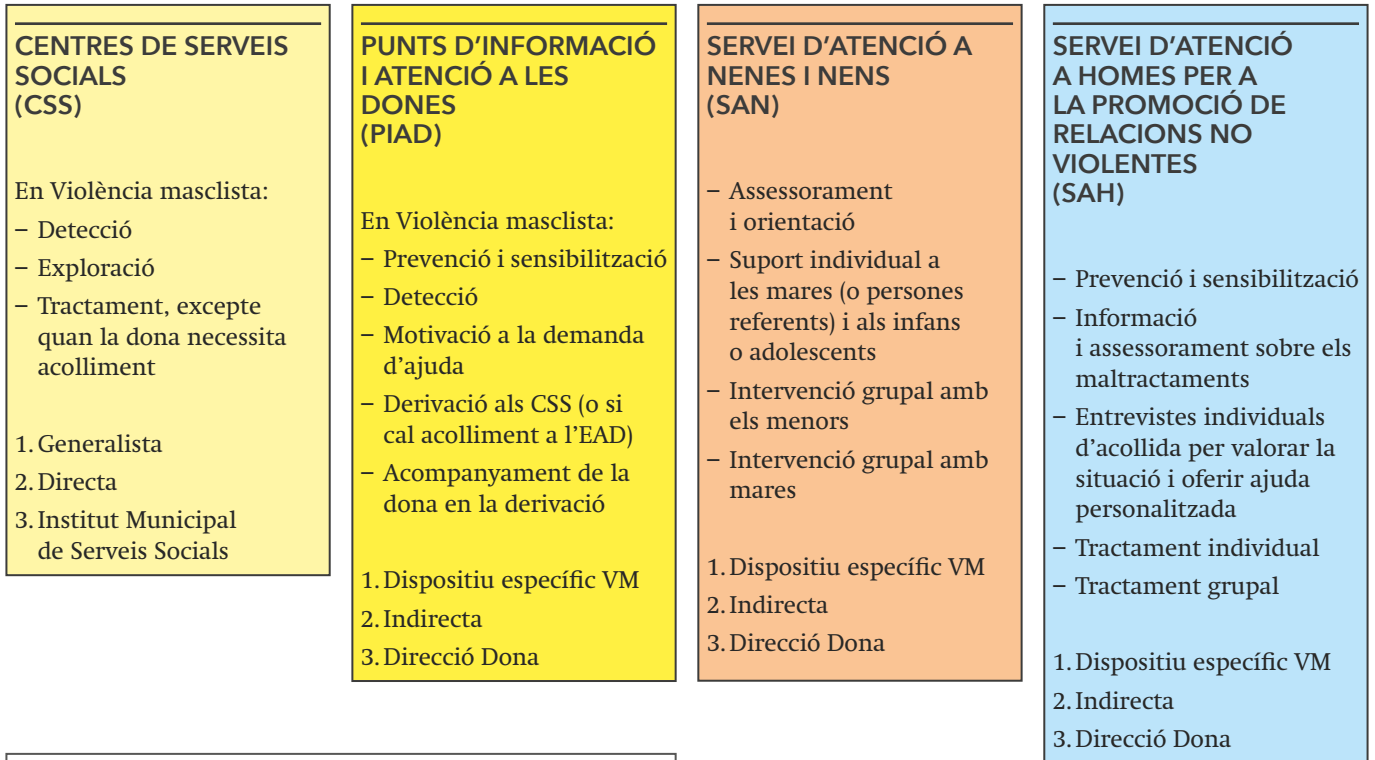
CENTRES DE SERVEIS SOCIALS
(CSS)

En Violència masclista:
– Detecció
– Exploració
– Tractament, excepte quan la dona necessita acolliment

1. Generalista
2. Directa
3. Institut Municipal de Serveis Socials

PUNTS D'INFORMACIÓ I ATENCIÓ A LES DONES
(PIAD)

En Violència masclista:
– Prevenció i sensibilització
– Detecció
– Motivació a la demanda d'ajuda
– Derivació als CSS (o si cal acolliment a l'EAD)
– Acompanyament de la dona en la derivació

1. Dispositiu específic VM
2. Indirecta
3. Direcció Dona

SERVEI D'ATENCIÓ A NENES I NENS
(SAN)

– Assessorament i orientació
– Suport individual a les mares (o persones referents) i als infans o adolescents
– Intervenció grupal amb els menors
– Intervenció grupal amb mares

1. Dispositiu específic VM
2. Indirecta
3. Direcció Dona

SERVEI D'ATENCIÓ A HOMES PER A LA PROMOCIÓ DE RELACIONS NO VIOLENTES
(SAH)

– Prevenció i sensibilització
– Informació i assessorament sobre els maltractaments
– Entrevistes individuals d'acollida per valorar la situació i oferir ajuda personalitzada
– Tractament individual
– Tractament grupal

1. Dispositiu específic VM
2. Indirecta
3. Direcció Dona